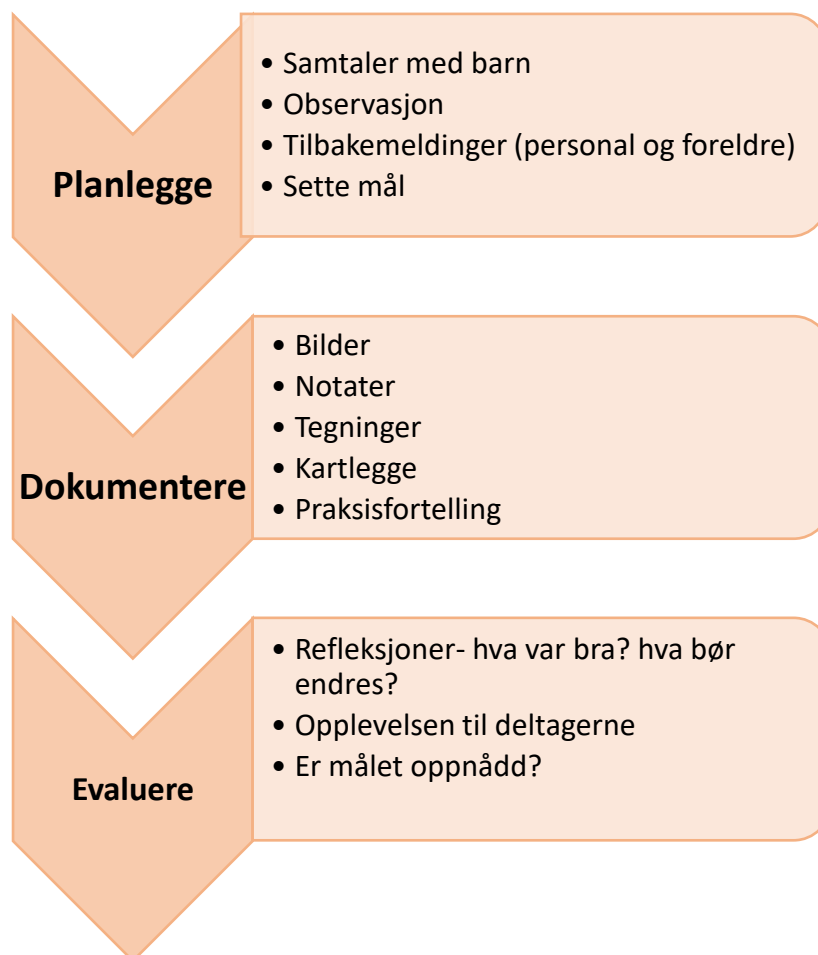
Planlegge

• Samtaler med barn
• Observasjon
• Tilbakemeldinger (personal og foreldre)
• Sette mål

Dokumentere

• Bilder
• Notater
• Tegninger
• Kartlegge
• Praksisfortelling

Evaluere

• Refleksjoner- hva var bra? hva bør endres?
• Opplevelsen til deltagerne
• Er målet oppnådd?